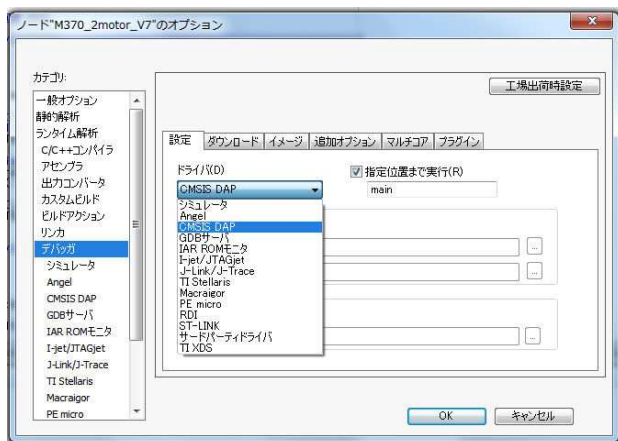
ノード"M370_2motor_V7"のオプション

カテゴリ:

一般オプション
静的解析
ランタイム解析
C/C++コンパイラ
アセンブラ
出力コンバータ
カスタムビルド
ビルドアクション
リンカ
デバッガ
シミュレータ
Angel
CMSIS DAP
GDBサーバ
IAR ROMモニタ
I-jet/JTAGjet
J-Link/J-Trace
TI Stellaris
Macraigor
PE micro

工場出荷時設定

設定 | ダウンロード | イメージ | 追加オプション | マルチコア | プラグイン

ドライバ(D)

CMSIS DAP

指定位置まで実行(R)

main

シミュレータ
Angel
CMSIS DAP
GDBサーバ
IAR ROMモニタ
I-jet/JTAGjet
J-Link/J-Trace
TI Stellaris
Macraigor
PE micro
RDI
ST-LINK
サードパーティドライバ
TI XDS

...

...

...

OK

キャンセル